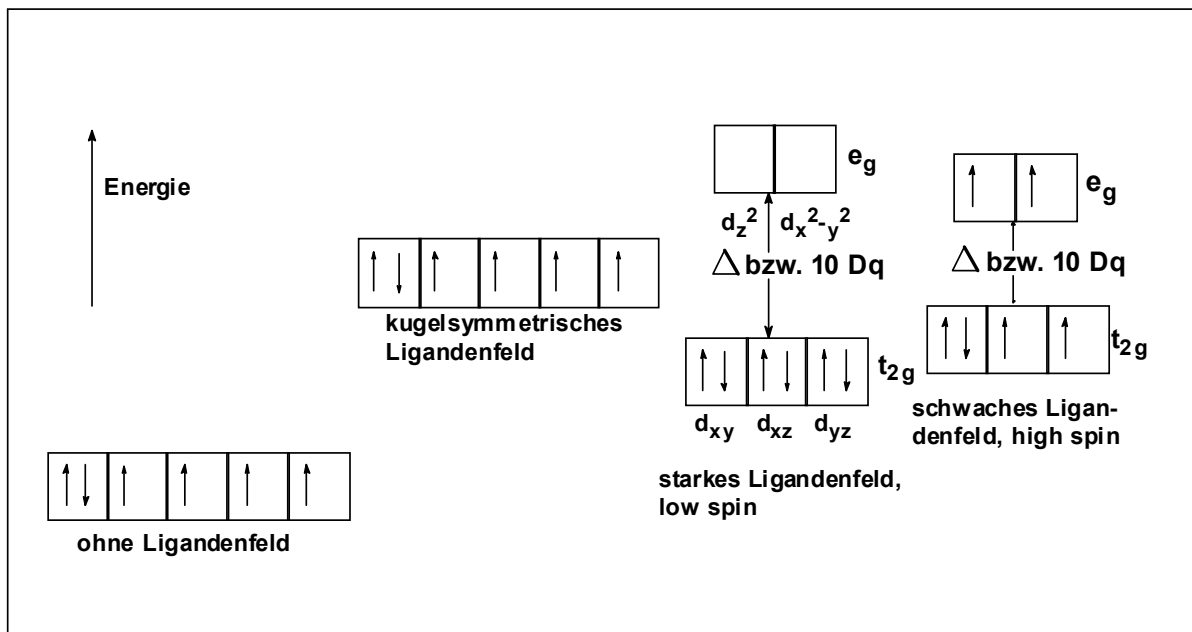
Energie

kugelsymmetrisches Ligandenfeld

$e_g$

$d_{z^2}$ $d_{x^2-y^2}$

$\triangle$ bzw. 10 Dq

$t_{2g}$

$d_{xy}$ $d_{xz}$ $d_{yz}$

starkes Ligandenfeld, low spin

$e_g$

$\triangle$ bzw. 10 Dq

$t_{2g}$

schwaches Ligandenfeld, high spin

ohne Ligandenfeld